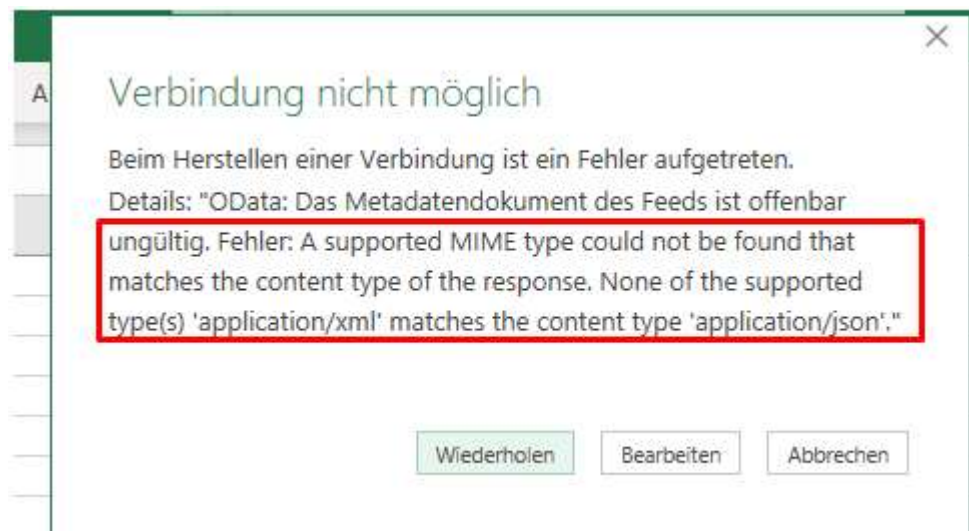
A

×

Verbindung nicht möglich

Beim Herstellen einer Verbindung ist ein Fehler aufgetreten. Details: "OData: Das Metadatendokument des Feeds ist offenbar ungültig. Fehler: A supported MIME type could not be found that matches the content type of the response. None of the supported type(s) 'application/xml' matches the content type 'application/json'."

Wiederholen

Bearbeiten

Abbrechen